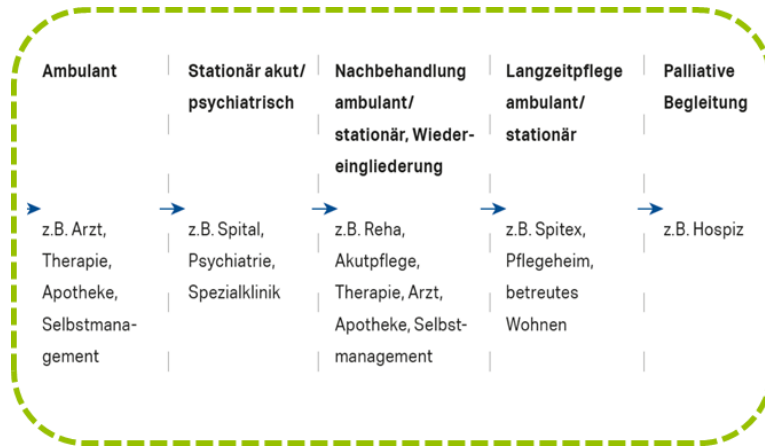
Ambulant

z.B. Arzt, Therapie, Apotheke, Selbstmanagement

Stationär akut/ psychiatrisch

z.B. Spital, Psychiatrie, Spezialklinik

Nachbehandlung ambulant/ stationär, Wiedereingliederung

z.B. Reha, Akutpflege, Therapie, Arzt, Apotheke, Selbstmanagement

Langzeitpflege ambulant/ stationär

z.B. Spitex, Pflegeheim, betreutes Wohnen

Palliative Begleitung

z.B. Hospiz